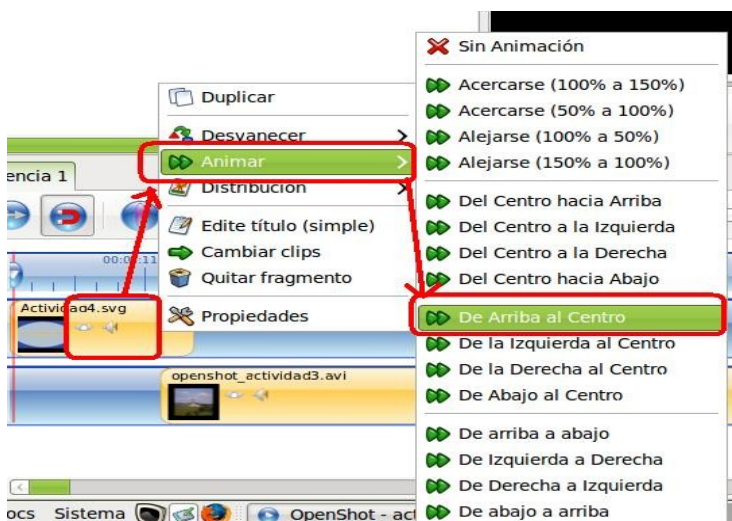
Duplicar
Desvanecer
Animar
Distribución
Edite título (simple)
Cambiar clips
Quitar fragmento
Propiedades

Sin Animación
Acercarse (100% a 150%)
Acercarse (50% a 100%)
Alejarse (100% a 50%)
Alejarse (150% a 100%)
Del Centro hacia Arriba
Del Centro a la Izquierda
Del Centro a la Derecha
Del Centro hacia Abajo
De Arriba al Centro
De la Izquierda al Centro
De la Derecha al Centro
De Abajo al Centro
De arriba a abajo
De Izquierda a Derecha
De Derecha a Izquierda
De abajo a arriba

encia 1
00:0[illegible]:11
Activi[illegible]ad4.svg
openshot_actividad3.avi
ocs Sistema
OpenShot - act